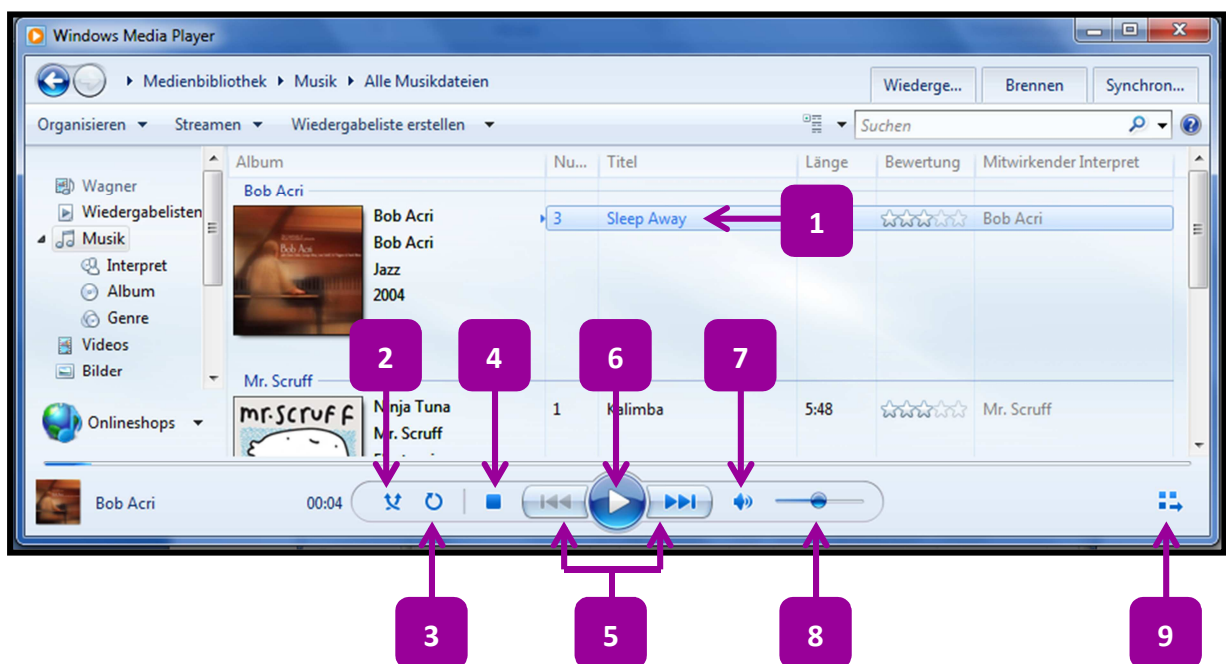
Windows Media Player

Medienbibliothek ▸ Musik ▸ Alle Musikdateien

Wiederge... Brennen Synchron...

Organisieren ▾ Streamen ▾ Wiedergabeliste erstellen ▾

Suchen

Wagner
Wiedergabelisten
Musik
Interpret
Album
Genre
Videos
Bilder

Onlineshops ▾

| Album | Nu... | Titel | Länge | Bewertung | Mitwirkender Interpret |
|---|---|---|---|---|---|
| Bob Acri | | | | | |
| Bob Acri Bob Acri Jazz 2004 | 3 | Sleep Away | | | Bob Acri |
| Mr. Scruff | | | | | |
| Ninja Tuna Mr. Scruff | 1 | Kalimba | 5:48 | | Mr. Scruff |

Bob Acri

mr.scruff

Bob Acri 00:04

1

2

3

4

5

6

7

8

9